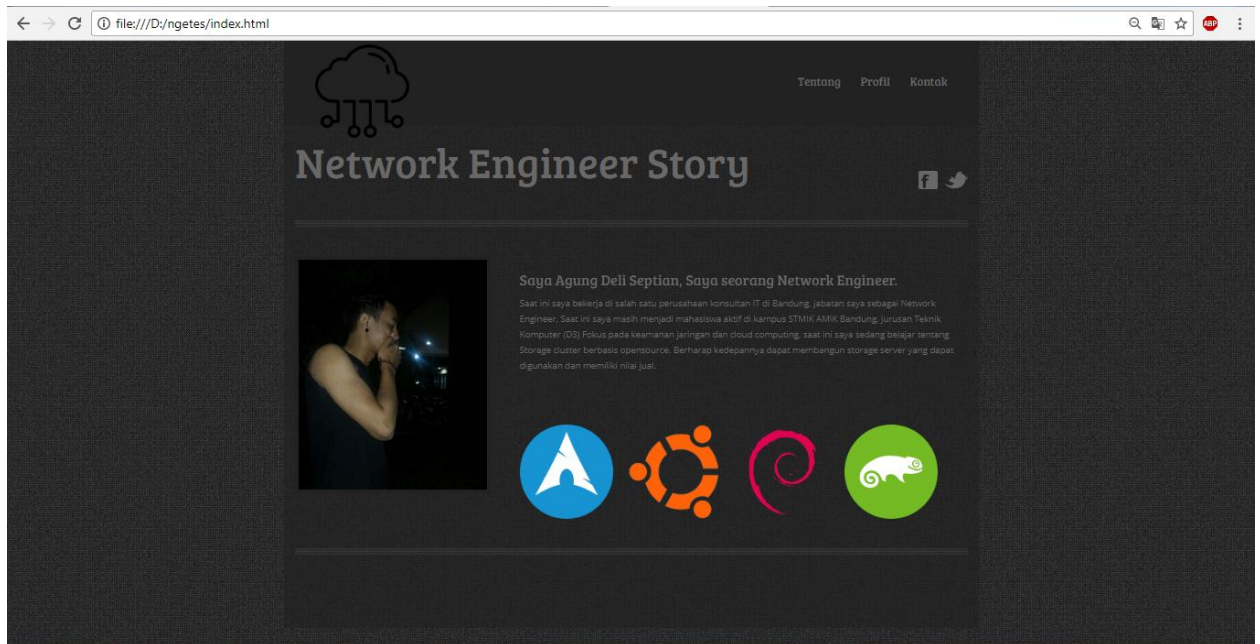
file:///D:/ngetes/index.html

ABP

Tentang Profil Kontak

Network Engineer Story

Saya Agung Deli Septian, Saya seorang Network Engineer.

Saat ini saya bekerja di salah satu perusahaan konsultan IT di Bandung, jabatan saya sebagai Network Engineer. Saat ini saya masih menjadi mahasiswa aktif di kampus STMIK AMIK Bandung, Jurusan Teknik Komputer (D3) Fokus pada keamanan jaringan dan cloud computing, saat ini saya sedang belajar tentang Storage cluster berbasis opensource. Berharap kedepannya dapat membangun storage server yang dapat digunakan dan memiliki nilai jual.